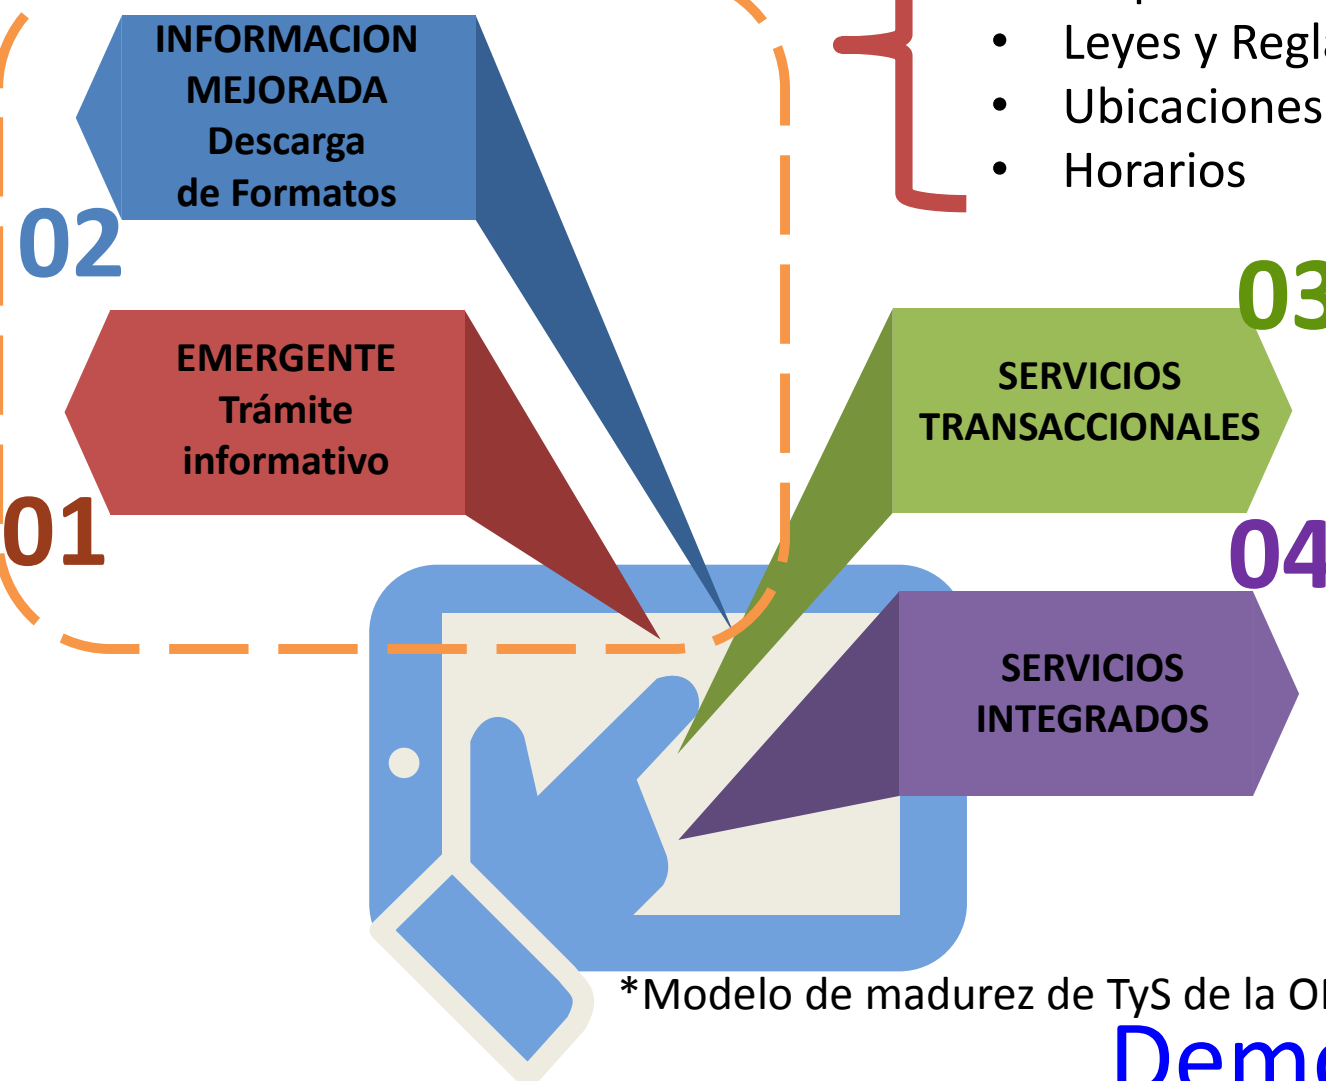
• Leyes y Regl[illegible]
• Ubicaciones
• Horarios

INFORMACION MEJORADA Descarga de Formatos

02

EMERGENTE Trámite informativo

01

03

SERVICIOS TRANSACCIONALES

04

SERVICIOS INTEGRADOS

*Modelo de madurez de TyS de la O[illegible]

Dem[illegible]